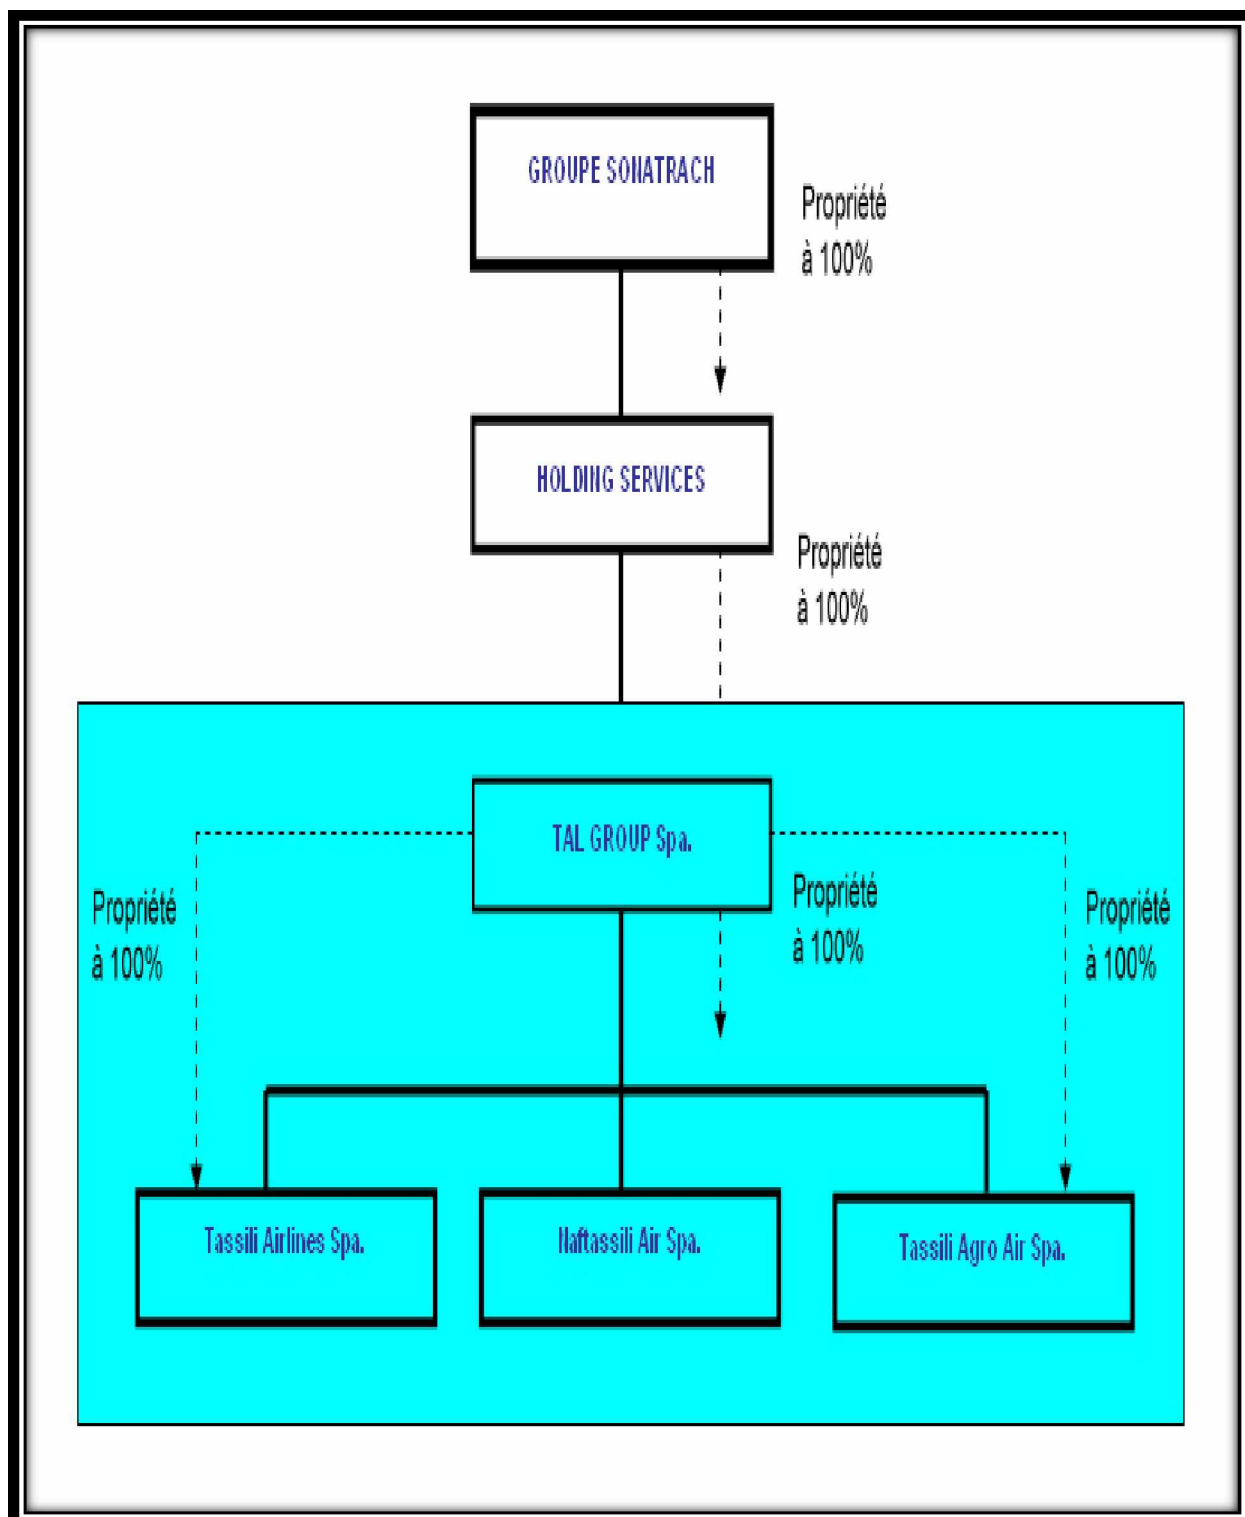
GROUPE SONATRACH

Propriété à 100%

HOLDING SERVICES

Propriété à 100%

TAL GROUP Spa.

Propriété à 100%

Propriété à 100%

Propriété à 100%

Tassili Airlines Spa.

Naftassili Air Spa.

Tassili Agro Air Spa.